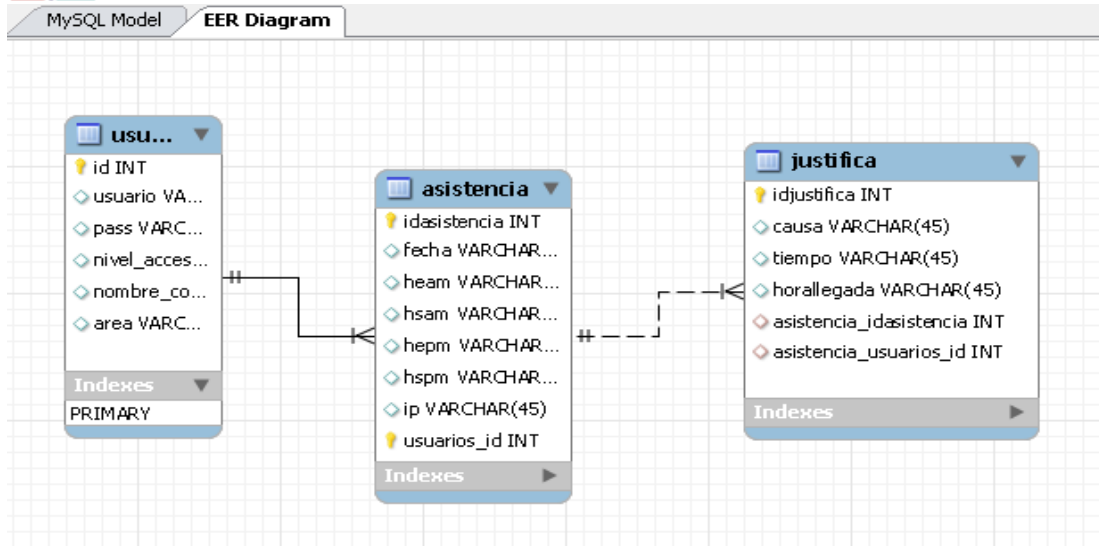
MySQL Model | EER Diagram

usu...
id INT
usuario VA...
pass VARC...
nivel_acces...
nombre_co...
area VARC...
Indexes
PRIMARY

asistencia
idasistencia INT
fecha VARCHAR...
heam VARCHAR...
hsam VARCHAR...
hepm VARCHAR...
hspm VARCHAR...
ip VARCHAR(45)
usuarios_id INT
Indexes

justifica
idjustifica INT
causa VARCHAR(45)
tiempo VARCHAR(45)
horallegada VARCHAR(45)
asistencia_idasistencia INT
asistencia_usuarios_id INT
Indexes